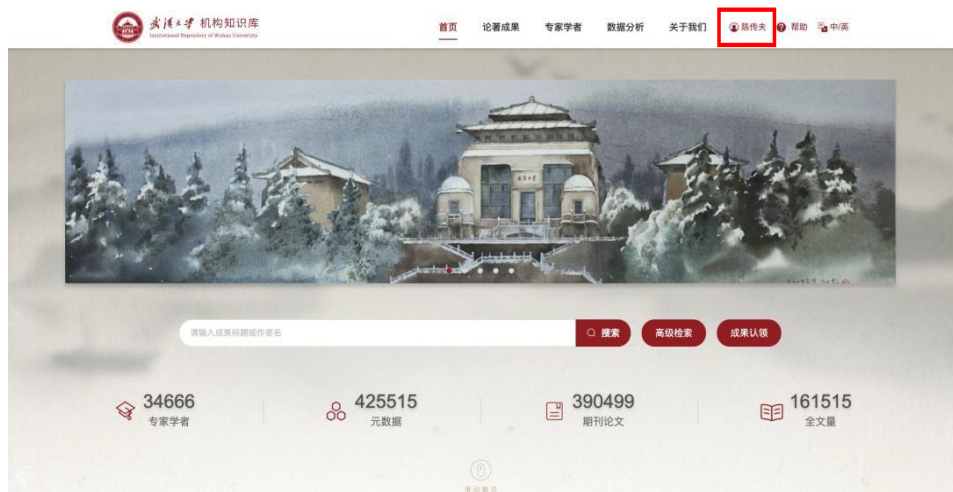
武漢大學 机构知识库
Institutional Repository of Wuhan University

首页 论著成果 专家学者 数据分析 关于我们 陈传夫 帮助 中/英

请输入成果标题或作者名
搜索 高级检索 成果认领

34666
专家学者

425515
元数据

390499
期刊论文

161515
全文量

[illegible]